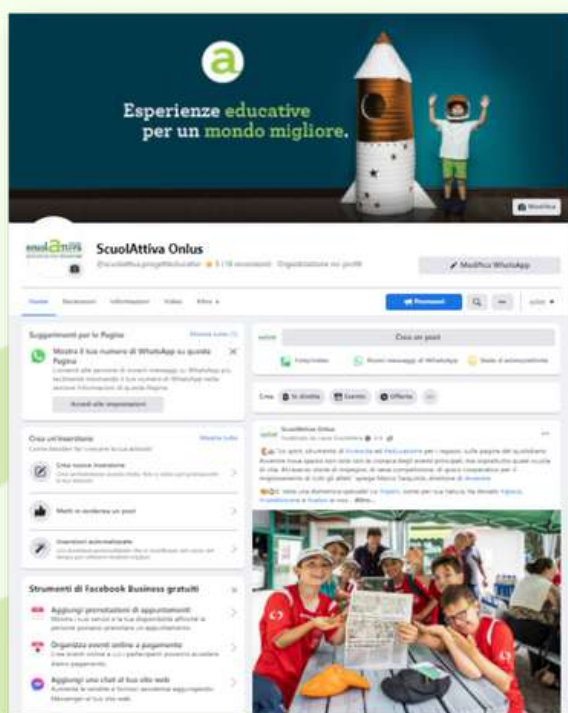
Esperienze educative per un mondo migliore.

Modifica

ScuolAttiva Onlus

@scuolattiva.progettieducativi · ★ 5 (10 recensioni) · Organizzazione no profit

Modifica WhatsApp

Home Recensioni Informazioni Video Altro ▾

Promuovi

Suggerimenti per le Pagine

Mostra il tuo numero di WhatsApp su questa Pagina

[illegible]

Accedi alle impostazioni

Crea un post

Foto/video Ricevi messaggi su WhatsApp Stato d'animo/attività

Crea In diretta Evento Offerta

ScuolAttiva Onlus

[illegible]

Crea un'inserzione

Crea nuova inserzione

Metti in evidenza un post

Inserzioni automatizzate

Strumenti di Facebook Business gratuiti

Aggiungi prenotazioni di appuntamenti

Organizza eventi online a pagamento

Aggiungi una chat al tuo sito web